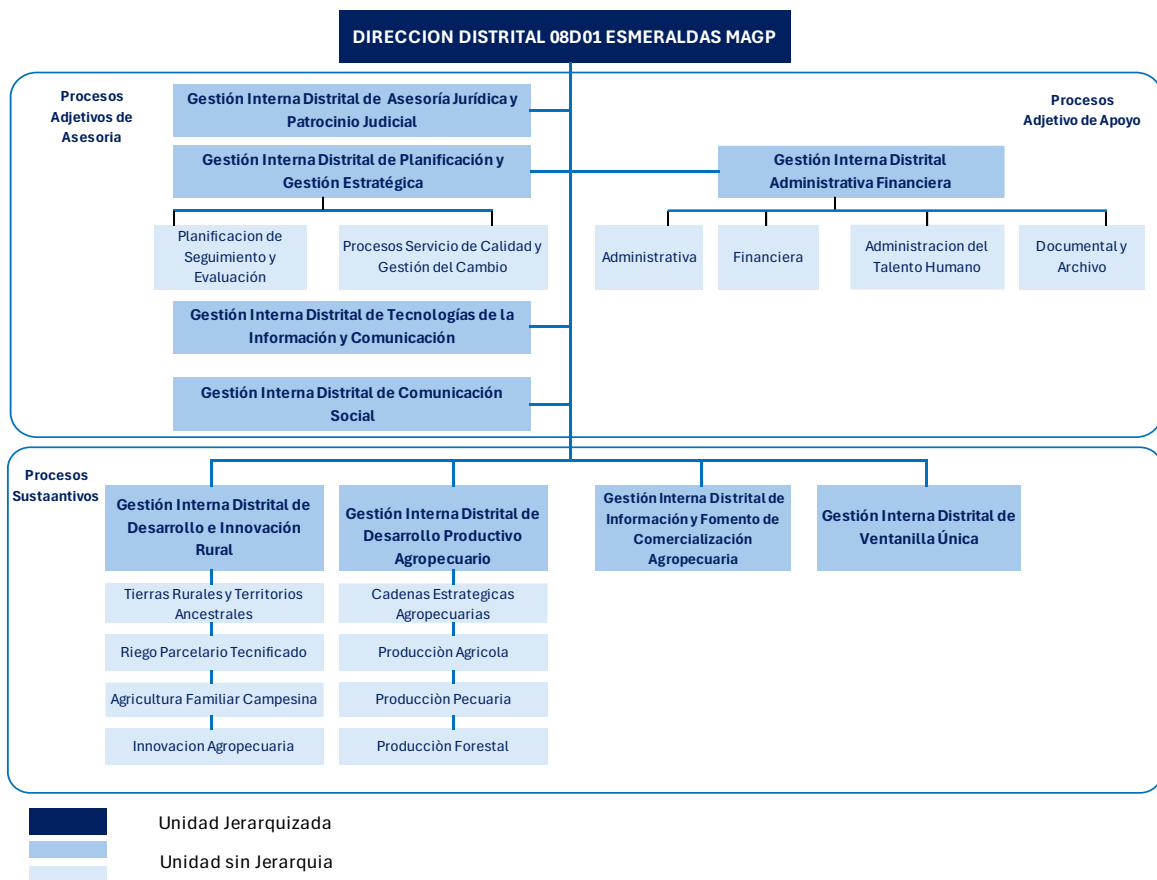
DIRECCION DISTRITAL 08D01 ESMERALDAS MAGP

Procesos Adjetivos de Asesoria

Gestión Interna Distrital de Asesoría Jurídica y Patrocinio Judicial

Gestión Interna Distrital de Planificación y Gestión Estratégica

Planificacion de Seguimiento y Evaluación

Procesos Servicio de Calidad y Gestión del Cambio

Gestión Interna Distrital de Tecnologías de la Información y Comunicación

Gestión Interna Distrital de Comunicación Social

Procesos Adjetivo de Apoyo

Gestión Interna Distrital Administrativa Financiera

Administrativa

Financiera

Administracion del Talento Humano

Documental y Archivo

Procesos Sustaantivos

Gestión Interna Distrital de Desarrollo e Innovación Rural

Tierras Rurales y Territorios Ancestrales

Riego Parcelario Tecnificado

Agricultura Familiar Campesina

Innovacion Agropecuaria

Gestión Interna Distrital de Desarrollo Productivo Agropecuario

Cadenas Estrategicas Agropecuarias

Producciòn Agricola

Producciòn Pecuaria

Producciòn Forestal

Gestión Interna Distrital de Información y Fomento de Comercialización Agropecuaria

Gestión Interna Distrital de Ventanilla Única

Unidad Jerarquizada

Unidad sin Jerarquia